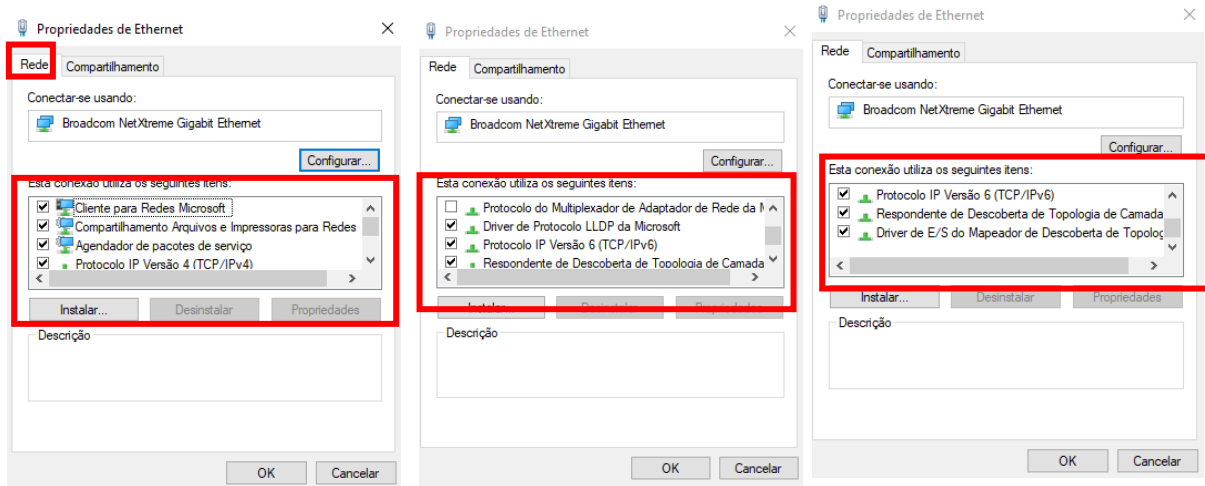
Propriedades de Ethernet
×
Rede
Compartilhamento
Conectar-se usando:
Broadcom NetXtreme Gigabit Ethernet
Configurar...
Esta conexão utiliza os seguintes itens:
Cliente para Redes Microsoft
Compartilhamento Arquivos e Impressoras para Redes
Agendador de pacotes de serviço
Protocolo IP Versão 4 (TCP/IPv4)
Instalar...
Desinstalar
Propriedades
Descrição
OK
Cancelar

Propriedades de Ethernet
×
Rede
Compartilhamento
Conectar-se usando:
Broadcom NetXtreme Gigabit Ethernet
Configurar...
Esta conexão utiliza os seguintes itens:
Protocolo do Multiplexador de Adaptador de Rede da M
Driver de Protocolo LLDP da Microsoft
Protocolo IP Versão 6 (TCP/IPv6)
Respondente de Descoberta de Topologia de Camada
Instalar...
Desinstalar
Propriedades
Descrição
OK
Cancelar

Propriedades de Ethernet
×
Rede
Compartilhamento
Conectar-se usando:
Broadcom NetXtreme Gigabit Ethernet
Configurar...
Esta conexão utiliza os seguintes itens:
Protocolo IP Versão 6 (TCP/IPv6)
Respondente de Descoberta de Topologia de Camada
Driver de E/S do Mapeador de Descoberta de Topolog
Instalar...
Desinstalar
Propriedades
Descrição
OK
Cancelar